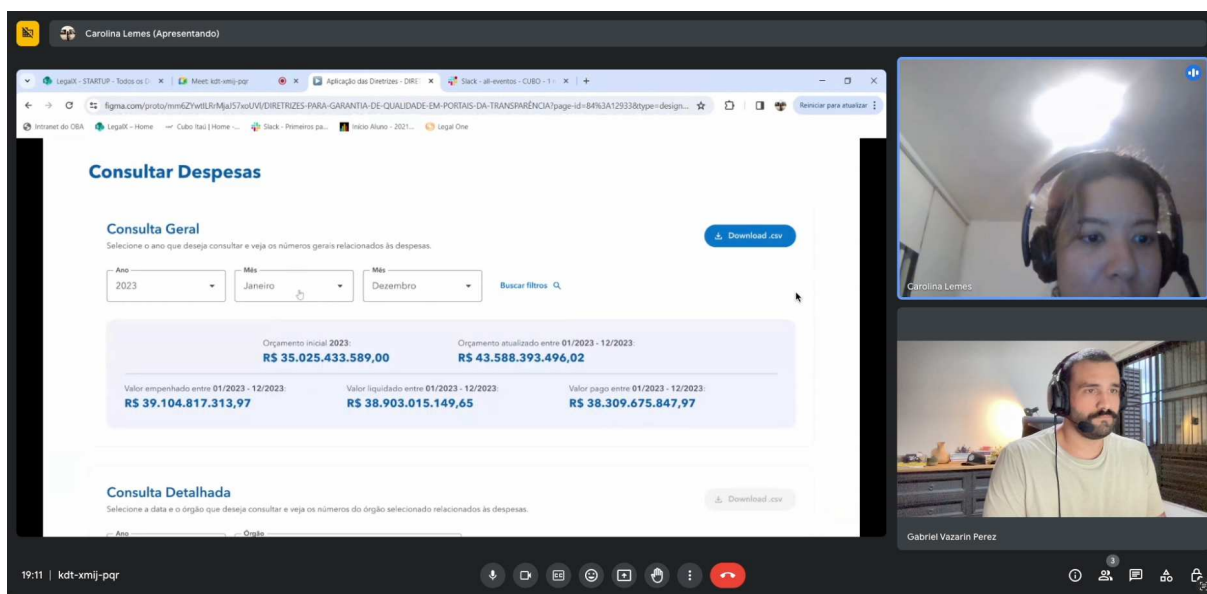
Carolina Lemes (Apresentando)

LegalX - STARTUP - Todos os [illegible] × | Meet: kdt-xmij-pqr × | Aplicação das Diretrizes - DIRE × | Slack - all-eventos - CUBO - 1 × | +

figma.com/proto/mm6ZYwtlLRrMjaJ57xoUVI/DIRETRIZES-PARA-GARANTIA-DE-QUALIDADE-EM-PORTAIS-DA-TRANSPARÊNCIA?page-id=84%3A12933&type=design...

Reiniciar para atualizar

Intranet do OBA | LegalX - Home | Cubo Itaú | Home -... | Slack - Primeiros pa... | Início Aluno - 2021... | Legal One

Consultar Despesas

Consulta Geral
Selecione o ano que deseja consultar e veja os números gerais relacionados às despesas.

Download .csv

Ano
2023

Mês
Janeiro

Mês
Dezembro

Buscar filtros

Orçamento inicial 2023:
R$ 35.025.433.589,00

Orçamento atualizado entre 01/2023 - 12/2023:
R$ 43.588.393.496,02

Valor empenhado entre 01/2023 - 12/2023:
R$ 39.104.817.313,97

Valor liquidado entre 01/2023 - 12/2023:
R$ 38.903.015.149,65

Valor pago entre 01/2023 - 12/2023:
R$ 38.309.675.847,97

Consulta Detalhada
Selecione a data e o órgão que deseja consultar e veja os números do órgão selecionado relacionados às despesas.

Download .csv

Ano

Órgão

Carolina Lemes

Gabriel Vazarin Perez

19:11 | kdt-xmij-pqr

3